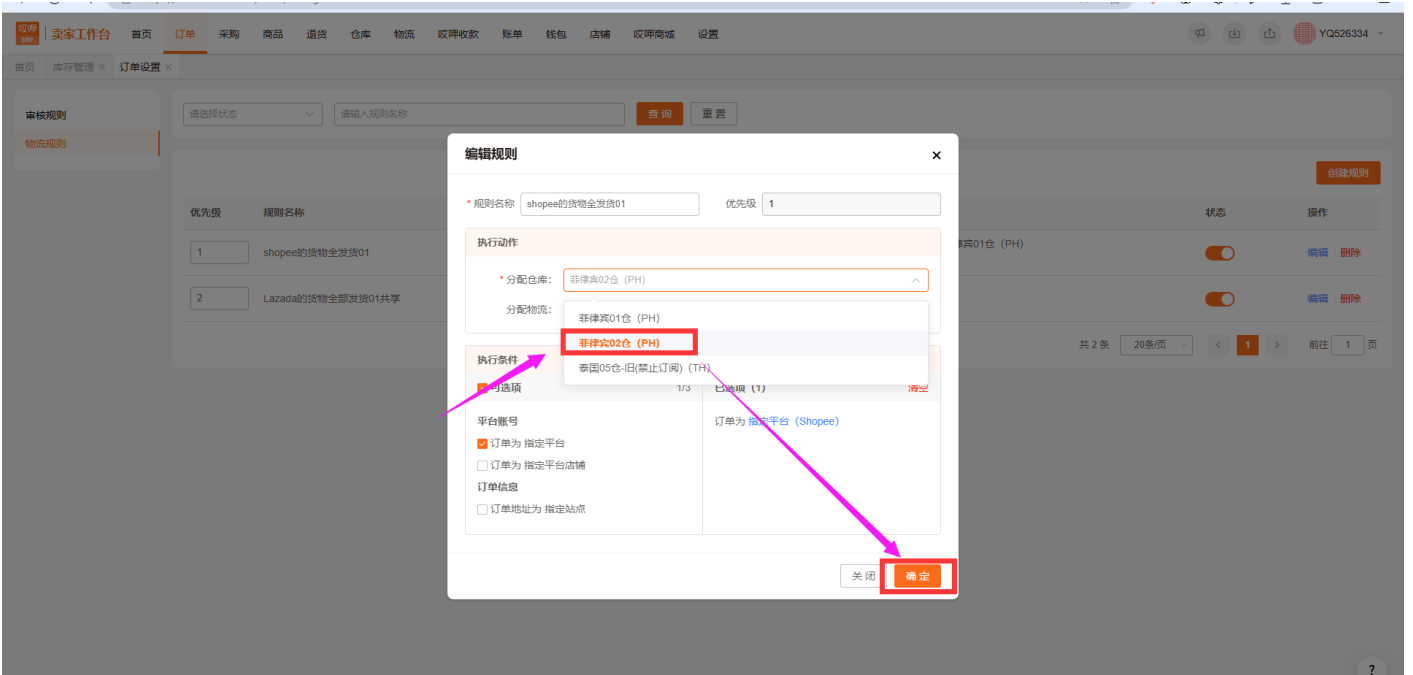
哎呷 ERP | 卖家工作台 首页 订单 采购 商品 退货 仓库 物流 哎呷收款 账单 钱包 店铺 哎呷商城 设置 YQ526334

首页 库存管理 × 订单设置 ×

审核规则
物流规则

请选择状态 请输入规则名称 查 询 重 置

创建规则

| 优先级 | 规则名称 | | 状态 | 操作 |
|---|---|---|---|---|
| 1 | shopee的货物全发货01 | 律宾01仓 (PH) | | 编辑 \| 删除 |
| 2 | Lazada的货物全部发货01共享 | | | 编辑 \| 删除 |

共 2 条 20条/页 1 前往 1 页

编辑规则 ×

* 规则名称 shopee的货物全发货01 优先级 1

执行动作

* 分配仓库: 菲律宾02仓 (PH)

分配物流:

菲律宾01仓 (PH)
菲律宾02仓 (PH)
泰国05仓-旧(禁止订阅) (TH)

执行条件

可选项 1/3 已选项 (1) 清空

平台账号
订单为 指定平台
订单为 指定平台店铺
订单信息
订单地址为 指定站点

订单为 指定平台 (Shopee)

关 闭 确 定

?